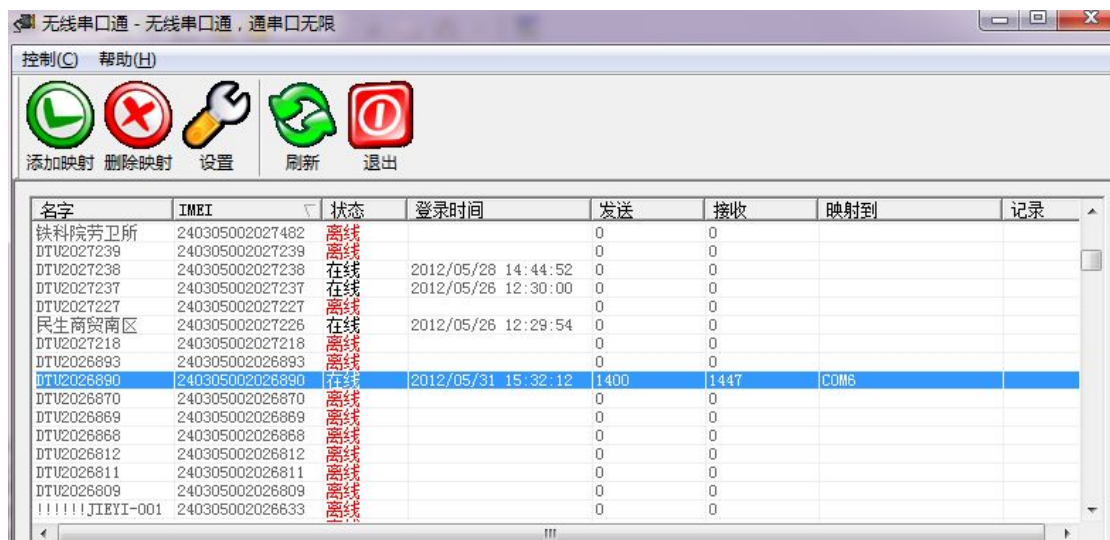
无线串口通 - 无线串口通，通串口无限

控制(C) 帮助(H)

添加映射 删除映射 设置 刷新 退出

| 名字 | IMEI | 状态 | 登录时间 | 发送 | 接收 | 映射到 | 记录 |
|---|---|---|---|---|---|---|---|
| 铁科院劳卫所 | 240305002027482 | 离线 | | 0 | 0 | | |
| DTU2027239 | 240305002027239 | 离线 | | 0 | 0 | | |
| DTU2027238 | 240305002027238 | 在线 | 2012/05/28 14:44:52 | 0 | 0 | | |
| DTU2027237 | 240305002027237 | 在线 | 2012/05/26 12:30:00 | 0 | 0 | | |
| DTU2027227 | 240305002027227 | 离线 | | 0 | 0 | | |
| 民生商贸南区 | 240305002027226 | 在线 | 2012/05/26 12:29:54 | 0 | 0 | | |
| DTU2027218 | 240305002027218 | 离线 | | 0 | 0 | | |
| DTU2026893 | 240305002026893 | 离线 | | 0 | 0 | | |
| DTU2026890 | 240305002026890 | 在线 | 2012/05/31 15:32:12 | 1400 | 1447 | COM6 | |
| DTU2026870 | 240305002026870 | 离线 | | 0 | 0 | | |
| DTU2026869 | 240305002026869 | 离线 | | 0 | 0 | | |
| DTU2026868 | 240305002026868 | 离线 | | 0 | 0 | | |
| DTU2026812 | 240305002026812 | 离线 | | 0 | 0 | | |
| DTU2026811 | 240305002026811 | 离线 | | 0 | 0 | | |
| DTU2026809 | 240305002026809 | 离线 | | 0 | 0 | | |
| !!!!!!JIEYI-001 | 240305002026633 | 离线 | | 0 | 0 | | |